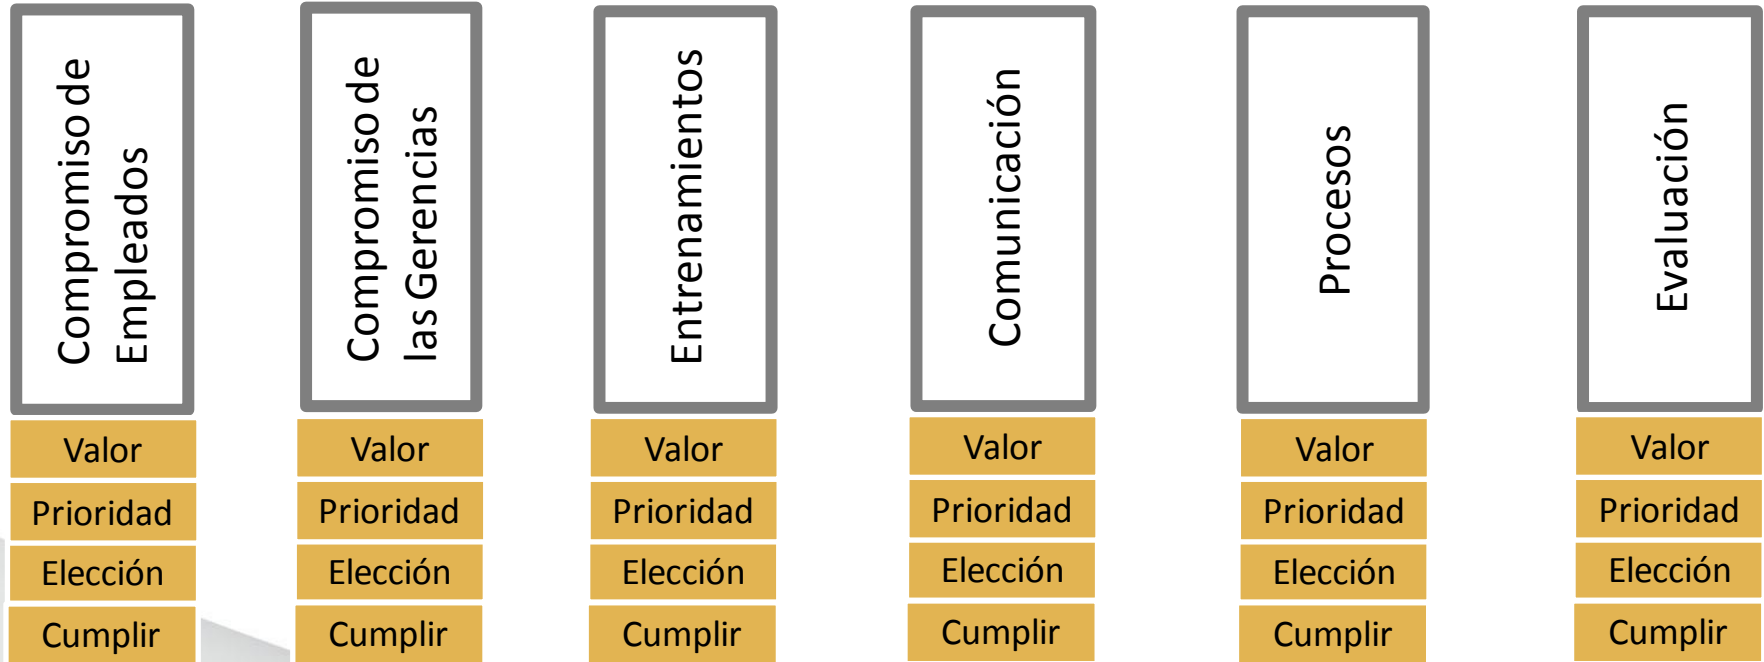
Compromiso de Empleados

Valor

Prioridad

Elección

Cumplir

Compromiso de las Gerencias

Valor

Prioridad

Elección

Cumplir

Entrenamientos

Valor

Prioridad

Elección

Cumplir

Comunicación

Valor

Prioridad

Elección

Cumplir

Procesos

Valor

Prioridad

Elección

Cumplir

Evaluación

Valor

Prioridad

Elección

Cumplir